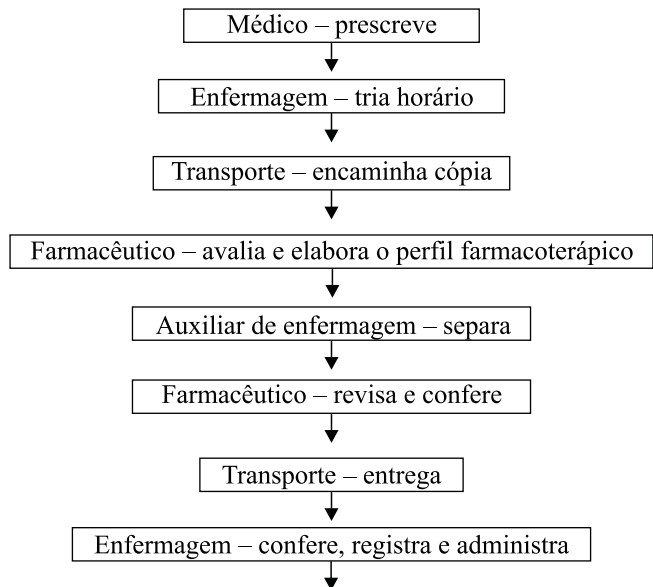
Médico – prescreve

Enfermagem – tria horário

Transporte – encaminha cópia

Farmacêutico – avalia e elabora o perfil farmacoterápico

Auxiliar de enfermagem – separa

Farmacêutico – revisa e confere

Transporte – entrega

Enfermagem – confere, registra e administra